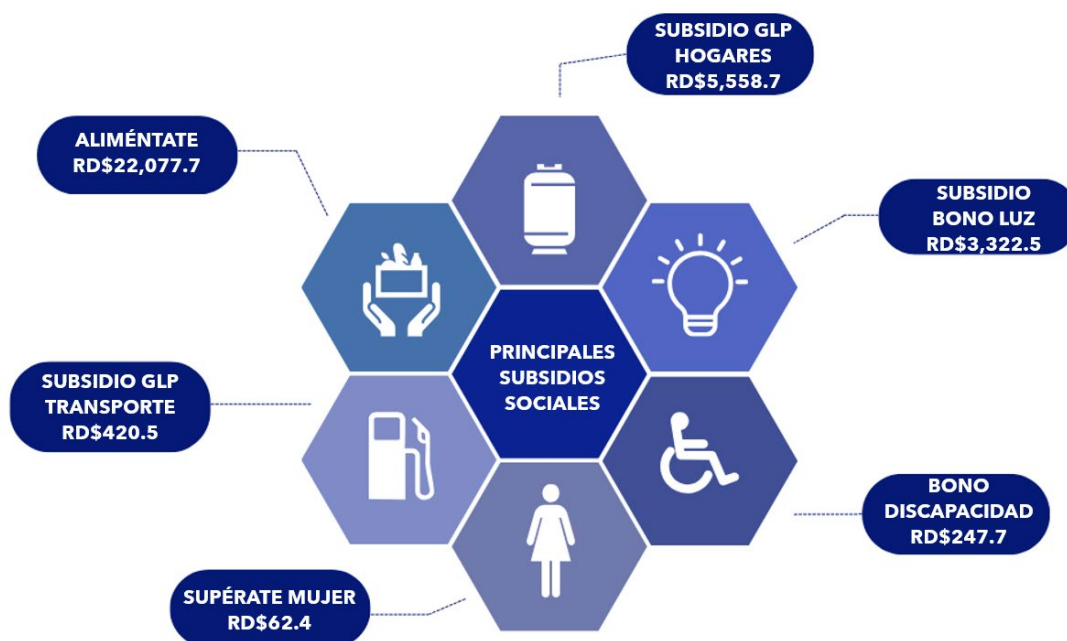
SUBSIDIO GLP HOGARES RD$5,558.7

ALIMÉNTATE RD$22,077.7

SUBSIDIO BONO LUZ RD$3,322.5

PRINCIPALES SUBSIDIOS SOCIALES

SUBSIDIO GLP TRANSPORTE RD$420.5

BONO DISCAPACIDAD RD$247.7

SUPÉRATE MUJER RD$62.4